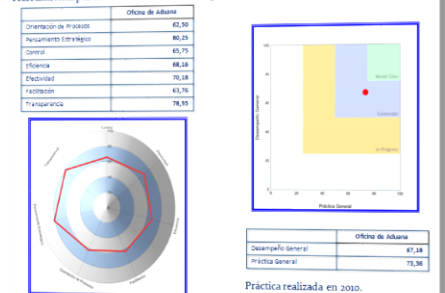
| | Oficina de Aduana |
|---|---|
| Orientación de Procesos | 62,50 |
| Pensamiento Estratégico | 80,25 |
| Control | 65,75 |
| Eficiencia | 68,18 |
| Efectividad | 70,18 |
| Facilitación | 63,76 |
| Transparencia | 78,95 |

Control
Eficiencia
Efectividad
Facilitación
Orientación de Procesos
Pensamiento Estratégico
Transparencia

100
80
60
40
20
0
Desempeño General
World Class
Contender
In Progress
0 20 40 60 80 100
Práctica General

| | Oficina de Aduana |
|---|---|
| Desempeño General | 67,18 |
| Práctica General | 73,36 |

Práctica realizada en 2010.